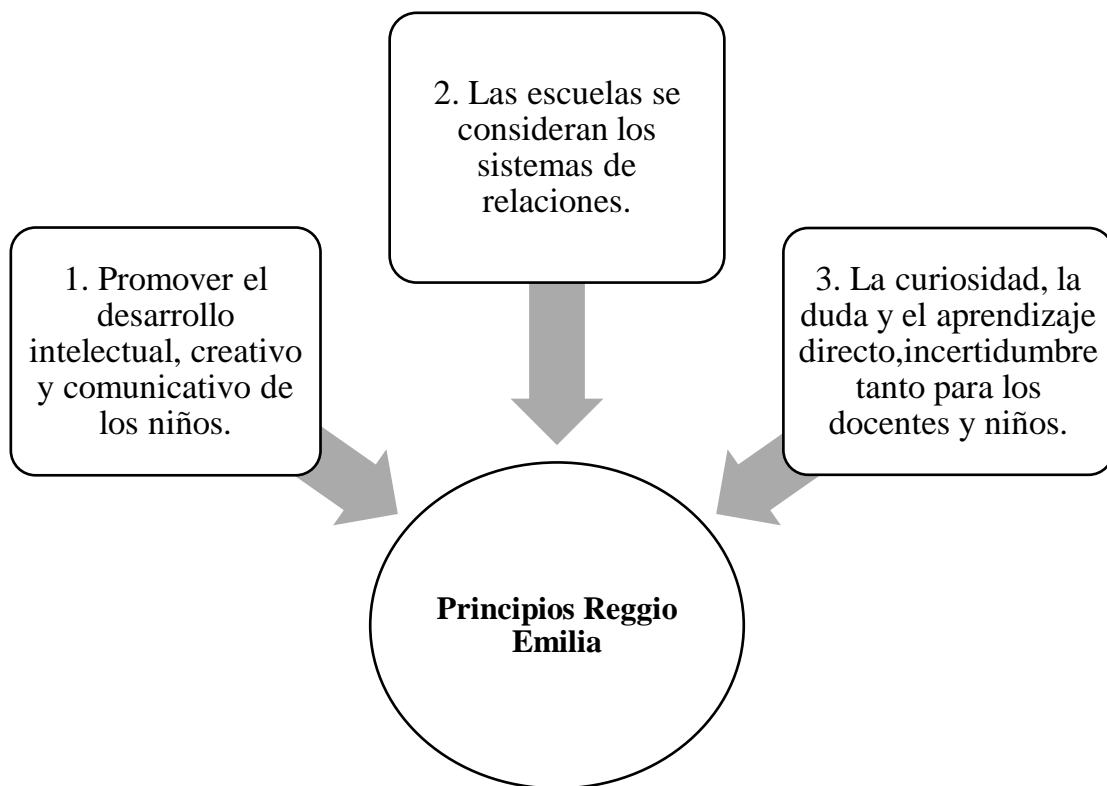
2. Las escuelas se consideran los sistemas de relaciones.

1. Promover el desarrollo intelectual, creativo y comunicativo de los niños.

3. La curiosidad, la duda y el aprendizaje directo,incertidumbre tanto para los docentes y niños.

**Principios Reggio Emilia**